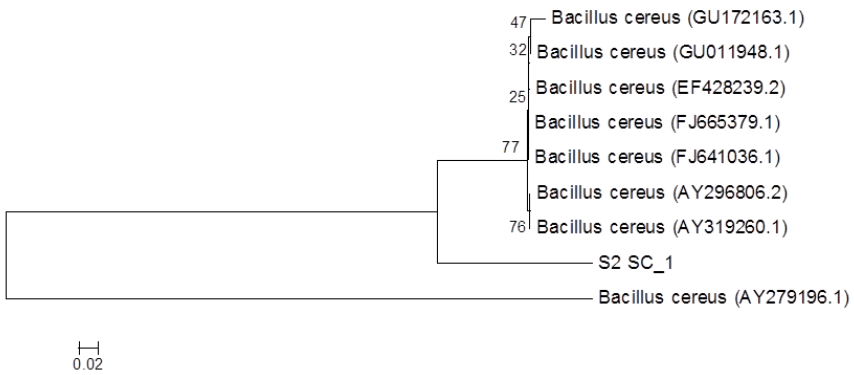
47 Bacillus cereus (GU172163.1)
32 Bacillus cereus (GU011948.1)
25 Bacillus cereus (EF428239.2)
Bacillus cereus (FJ665379.1)
77 Bacillus cereus (FJ641036.1)
Bacillus cereus (AY296806.2)
76 Bacillus cereus (AY319260.1)
S2 SC_1
Bacillus cereus (AY279196.1)

0.02